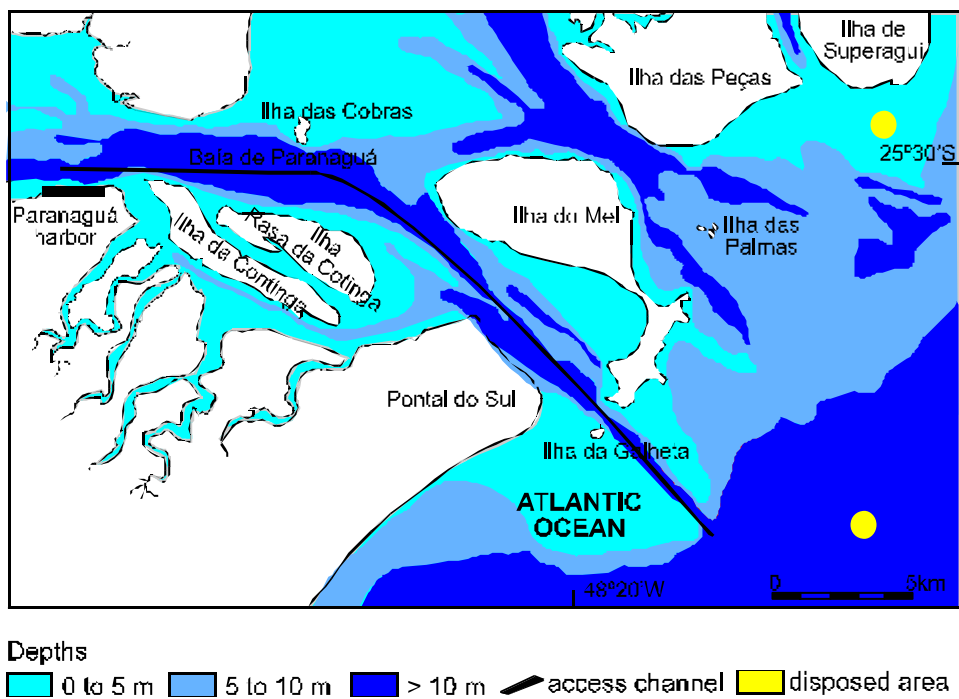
Ilha de Superagui

Ilha das Peças

Ilha das Cobras

25°30'S

Baía de Paranaguá

Paranaguá harbor

Ilha Rasa da Cotinga

Ilha da Cotinga

Ilha do Mel

Ilha das Palmas

Pontal do Sul

Ilha da Galheta

ATLANTIC OCEAN

48°20'W

0 5km

Depths

0 to 5 m 5 to 10 m > 10 m access channel disposed area